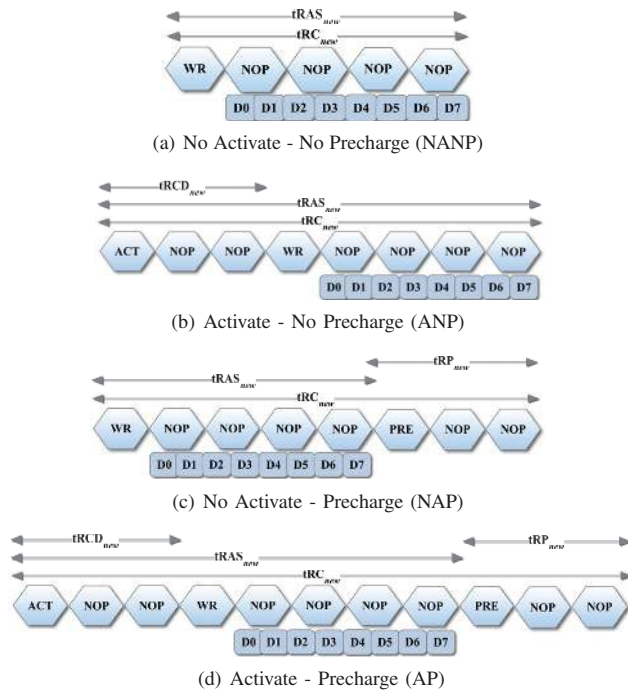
$tRAS_{new}$
$tRC_{new}$
WR NOP NOP NOP NOP
D0 D1 D2 D3 D4 D5 D6 D7
(a) No Activate - No Precharge (NANP)

$tRCD_{new}$
$tRAS_{new}$
$tRC_{new}$
ACT NOP NOP WR NOP NOP NOP NOP
D0 D1 D2 D3 D4 D5 D6 D7
(b) Activate - No Precharge (ANP)

$tRP_{new}$
$tRAS_{new}$
$tRC_{new}$
WR NOP NOP NOP NOP PRE NOP NOP
D0 D1 D2 D3 D4 D5 D6 D7
(c) No Activate - Precharge (NAP)

$tRCD_{new}$
$tRP_{new}$
$tRAS_{new}$
$tRC_{new}$
ACT NOP NOP WR NOP NOP NOP NOP PRE NOP NOP
D0 D1 D2 D3 D4 D5 D6 D7
(d) Activate - Precharge (AP)